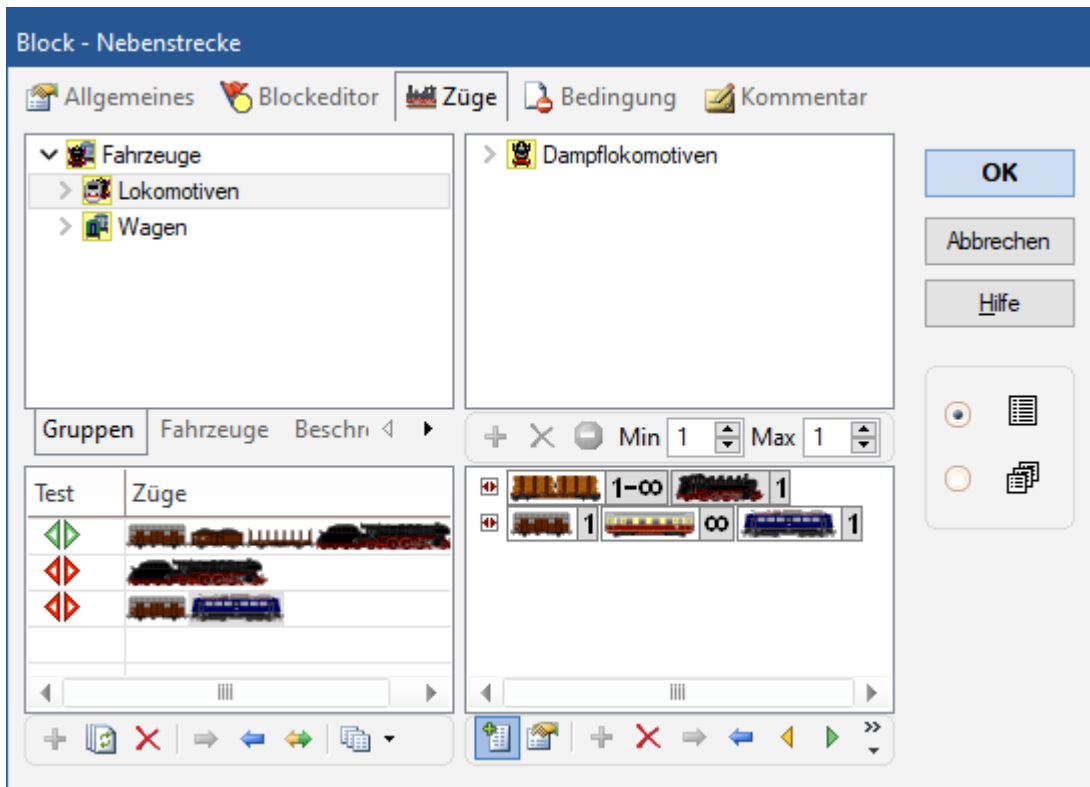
Block - Nebenstrecke

Allgemeines Blockeditor Züge Bedingung Kommentar

Fahrzeuge
Lokomotiven
Wagen

Dampflokomotiven

OK

Abbrechen

Hilfe

Gruppen Fahrzeuge Beschr

Min 1 Max 1

| Test | Züge |
|---|---|
| | |
| | |
| | |

1-∞ 1
1 ∞ 1